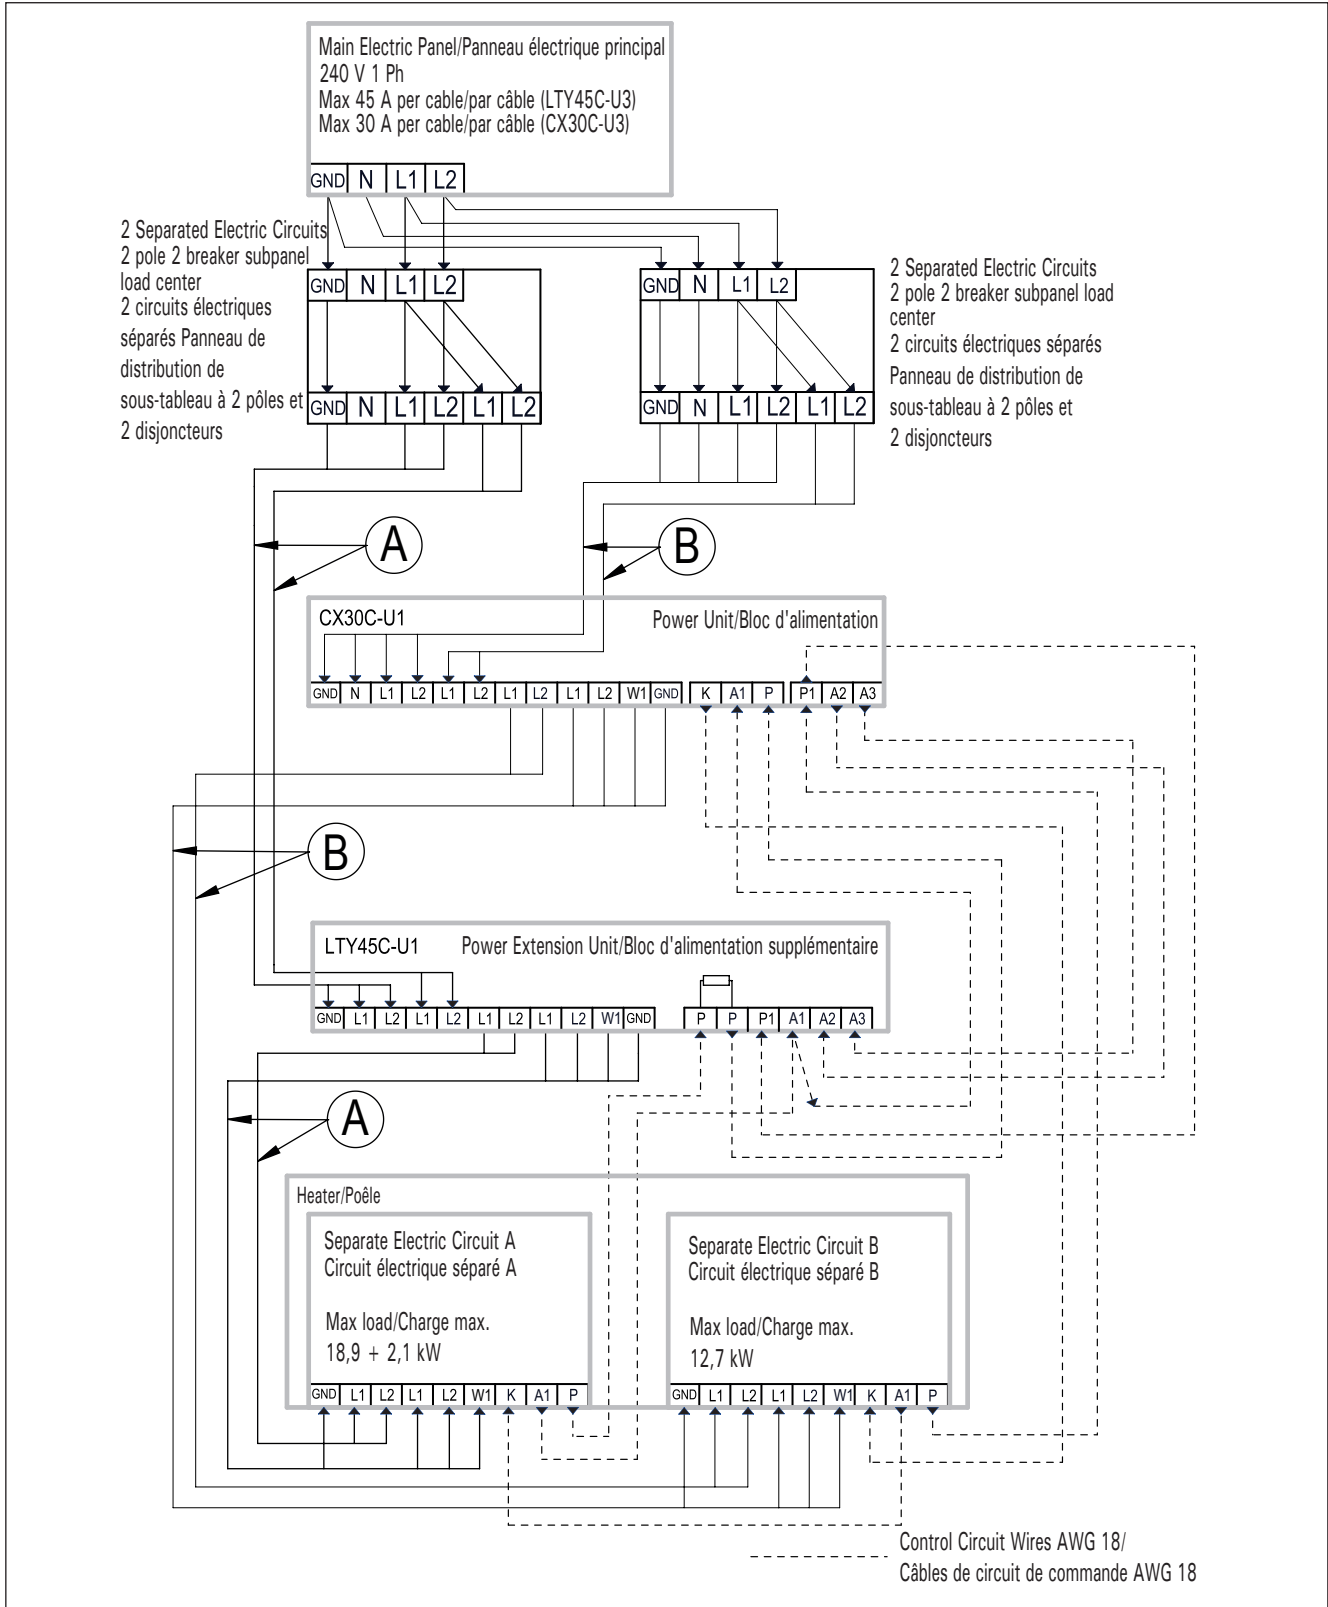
Main Electric Panel/Panneau électrique principal
240 V 1 Ph
Max 45 A per cable/par câble (LTY45C-U3)
Max 30 A per cable/par câble (CX30C-U3)

GND N L1 L2

2 Separated Electric Circuits
2 pole 2 breaker subpanel load center
2 circuits électriques séparés Panneau de distribution de sous-tableau à 2 pôles et 2 disjoncteurs

GND N L1 L2
GND N L1 L2 L1 L2

GND N L1 L2
GND N L1 L2 L1 L2

2 Separated Electric Circuits
2 pole 2 breaker subpanel load center
2 circuits électriques séparés
Panneau de distribution de sous-tableau à 2 pôles et 2 disjoncteurs

A

B

CX30C-U1

Power Unit/Bloc d'alimentation

GND N L1 L2 L1 L2 L1 L2 L1 L2 W1 GND K A1 P P1 A2 A3

B

LTY45C-U1

Power Extension Unit/Bloc d'alimentation supplémentaire

GND L1 L2 L1 L2 L1 L2 L1 L2 W1 GND P P P1 A1 A2 A3

A

Heater/Poêle

Separate Electric Circuit A
Circuit électrique séparé A

Max load/Charge max.
18,9 + 2,1 kW

GND L1 L2 L1 L2 W1 K A1 P

Separate Electric Circuit B
Circuit électrique séparé B

Max load/Charge max.
12,7 kW

GND L1 L2 L1 L2 W1 K A1 P

Control Circuit Wires AWG 18/
Câbles de circuit de commande AWG 18